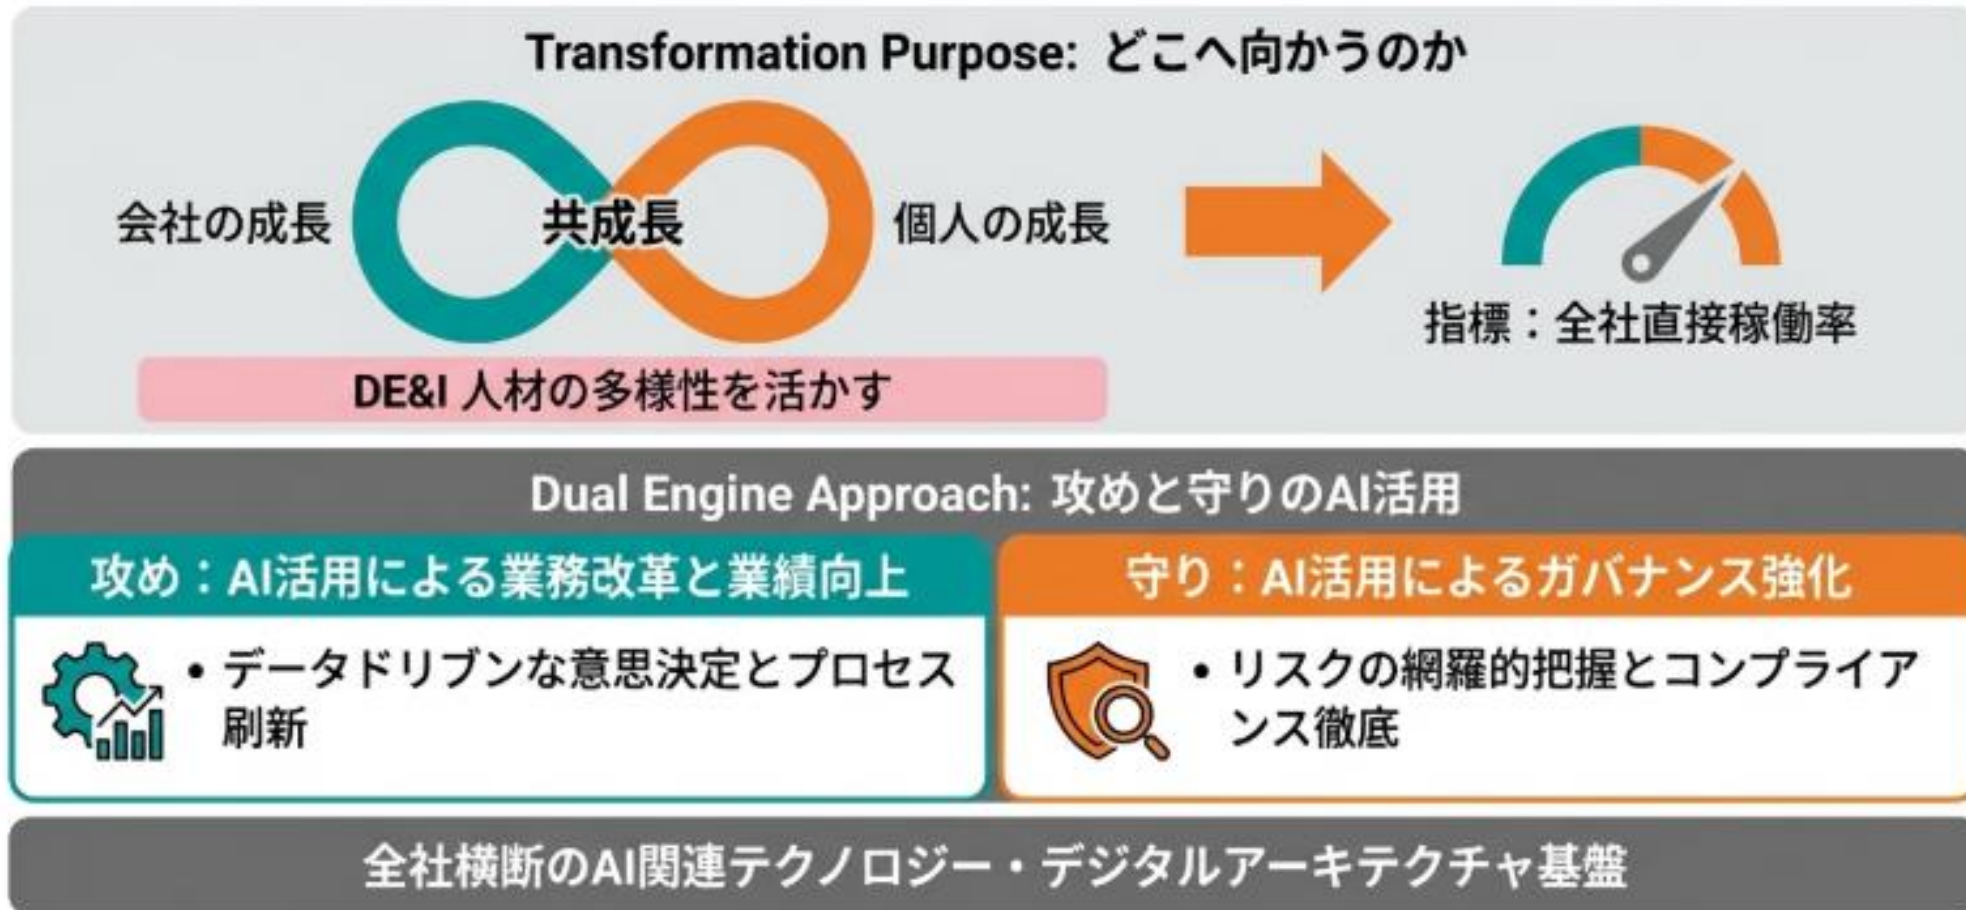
Transformation Purpose: どこへ向かうのか

会社の成長

共成長

個人の成長

指標：全社直接稼働率

DE&I 人材の多様性を活かす

Dual Engine Approach: 攻めと守りのAI活用

攻め：AI活用による業務改革と業績向上

• データドリブンな意思決定とプロセス刷新

守り：AI活用によるガバナンス強化

• リスクの網羅的把握とコンプライアンス徹底

全社横断のAI関連テクノロジー・デジタルアーキテクチャ基盤